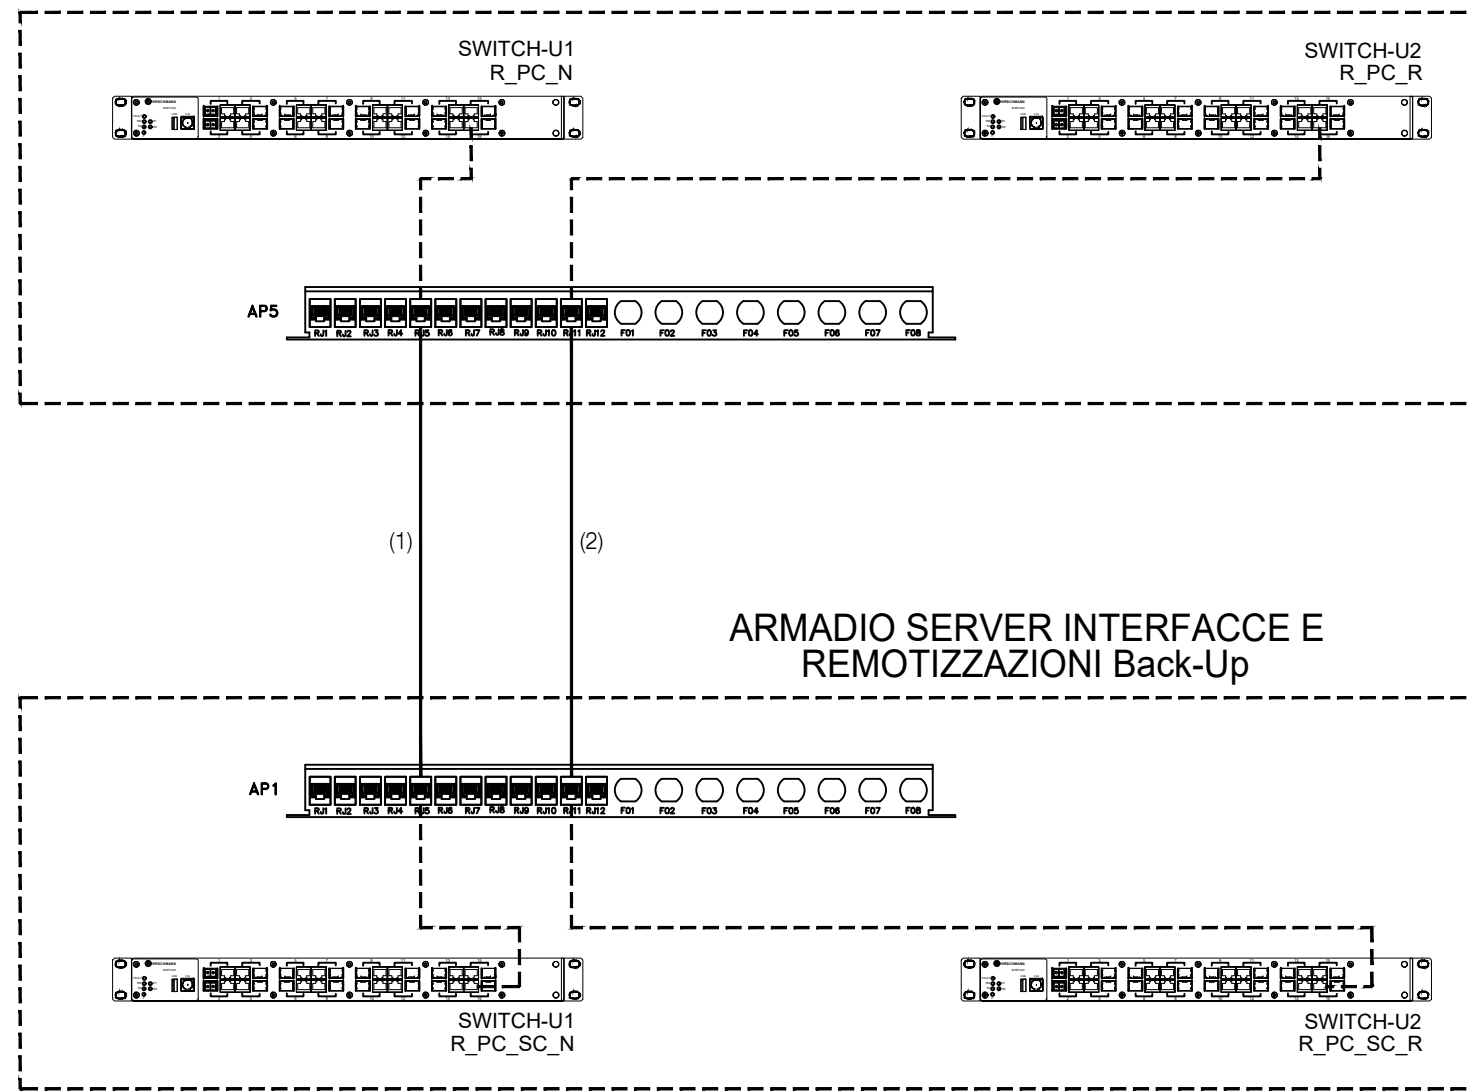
SWITCH-U1
R_PC_N

SWITCH-U2
R_PC_R

AP5

RJ1 RJ2 RJ3 RJ4 RJ5 RJ6 RJ7 RJ8 RJ9 RJ10 RJ11 RJ12 F01 F02 F03 F04 F05 F06 F07 F08

(1)

(2)

ARMADIO SERVER INTERFACCE E REMOTIZZAZIONI Back-Up

AP1

RJ1 RJ2 RJ3 RJ4 RJ5 RJ6 RJ7 RJ8 RJ9 RJ10 RJ11 RJ12 F01 F02 F03 F04 F05 F06 F07 F08

SWITCH-U1
R_PC_SC_N

SWITCH-U2
R_PC_SC_R